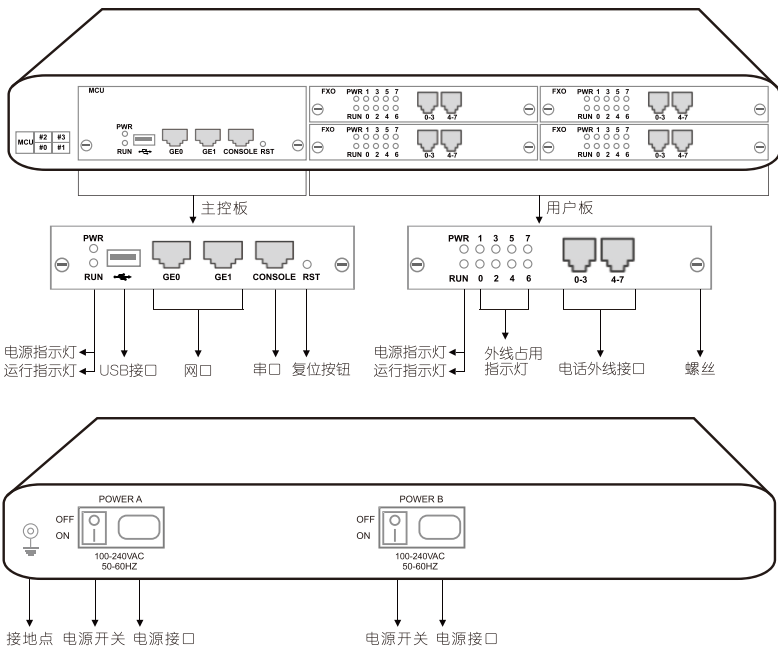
MCU #2 #3 #0 #1

MCU

PWR
RUN
GE0 GE1 CONSOLE RST

FXO PWR 1 3 5 7 RUN 0 2 4 6 0-3 4-7

FXO PWR 1 3 5 7 RUN 0 2 4 6 0-3 4-7

FXO PWR 1 3 5 7 RUN 0 2 4 6 0-3 4-7

FXO PWR 1 3 5 7 RUN 0 2 4 6 0-3 4-7

主控板

用户板

PWR
RUN
GE0 GE1 CONSOLE RST

PWR 1 3 5 7
RUN 0 2 4 6
0-3 4-7

电源指示灯
运行指示灯
USB接口
网口
串口
复位按钮

电源指示灯
运行指示灯
外线占用指示灯
电话外线接口
螺丝

POWER A
OFF
ON
100-240VAC
50-60HZ

POWER B
OFF
ON
100-240VAC
50-60HZ

接地点 电源开关 电源接口

电源开关 电源接口